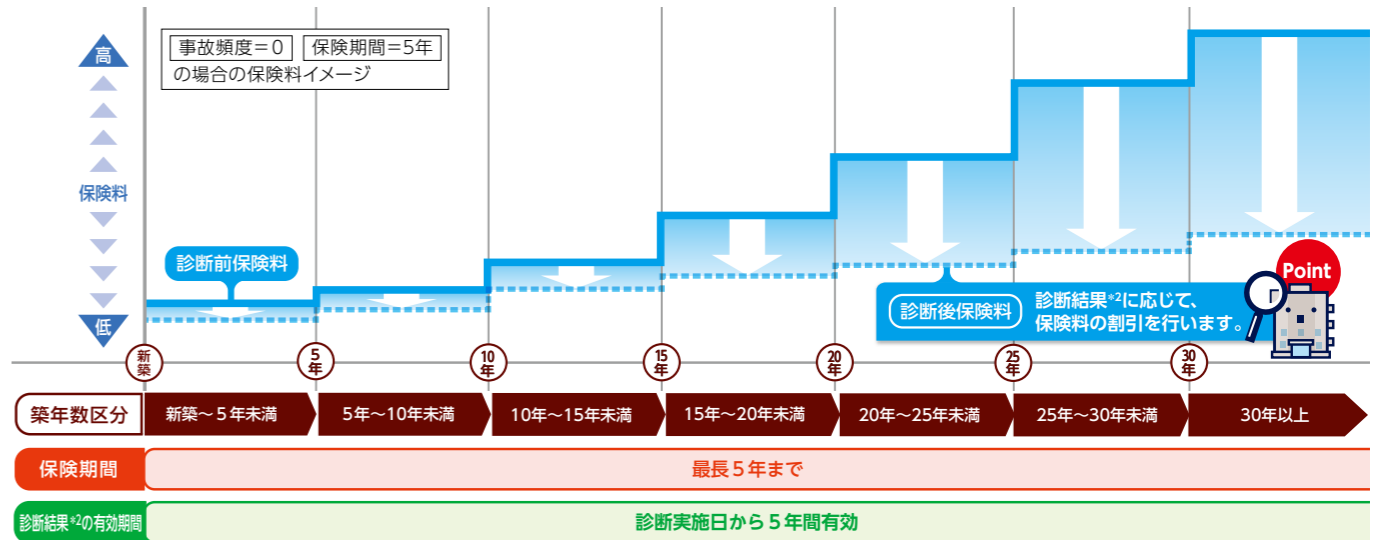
高

保険料

低

事故頻度＝０ 保険期間＝5年
の場合の保険料イメージ

診断前保険料

診断後保険料

診断結果$^{※2}$に応じて、保険料の割引を行います。

Point

新築

5年

10年

15年

20年

25年

30年

| 築年数区分 | 新築～５年未満 | 5年～10年未満 | 10年～15年未満 | 15年～20年未満 | 20年～25年未満 | 25年～30年未満 | 30年以上 |
|---|---|---|---|---|---|---|---|

保険期間　最長５年まで

診断結果$^{※2}$の有効期間　診断実施日から５年間有効